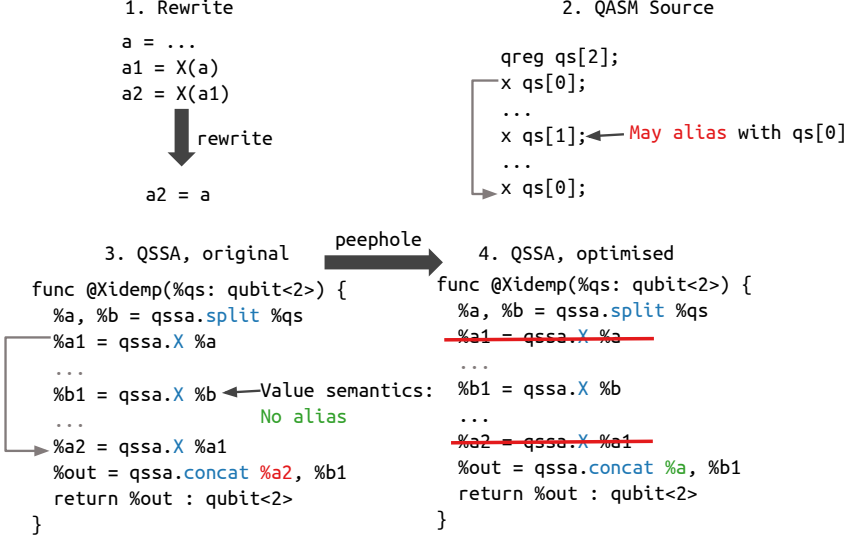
1. Rewrite

a = ...
a1 = X(a)
a2 = X(a1)

rewrite

a2 = a

2. QASM Source

qreg qs[2];
x qs[0];
...
x qs[1]; May alias with qs[0]
...
x qs[0];

peephole

3. QSSA, original

func @Xidemp(%qs: qubit<2>) {
%a, %b = qssa.split %qs
%a1 = qssa.X %a
...
%b1 = qssa.X %b Value semantics: No alias
...
%a2 = qssa.X %a1
%out = qssa.concat %a2, %b1
return %out : qubit<2>
}

4. QSSA, optimised

func @Xidemp(%qs: qubit<2>) {
%a, %b = qssa.split %qs
%a1 = qssa.X %a
...
%b1 = qssa.X %b
...
%a2 = qssa.X %a1
%out = qssa.concat %a, %b1
return %out : qubit<2>
}